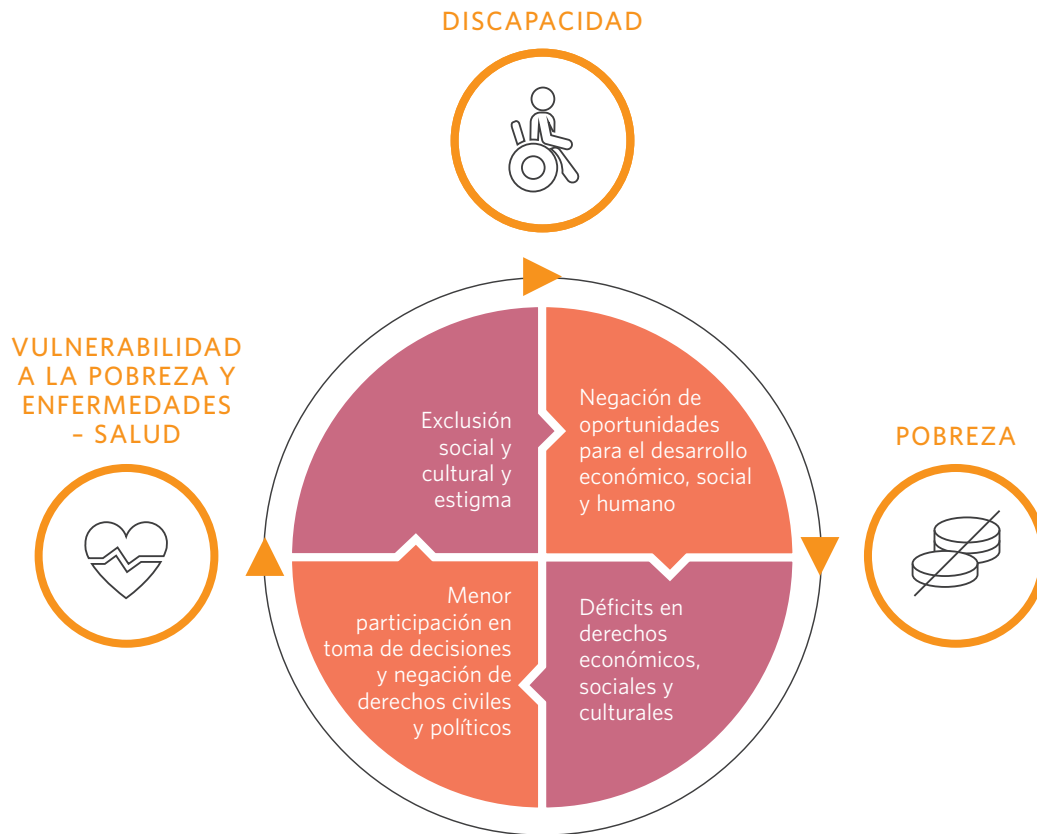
DISCAPACIDAD

VULNERABILIDAD A LA POBREZA Y ENFERMEDADES – SALUD

POBREZA

Exclusión social y cultural y estigma

Negación de oportunidades para el desarrollo económico, social y humano

Menor participación en toma de decisiones y negación de derechos civiles y políticos

Déficits en derechos económicos, sociales y culturales